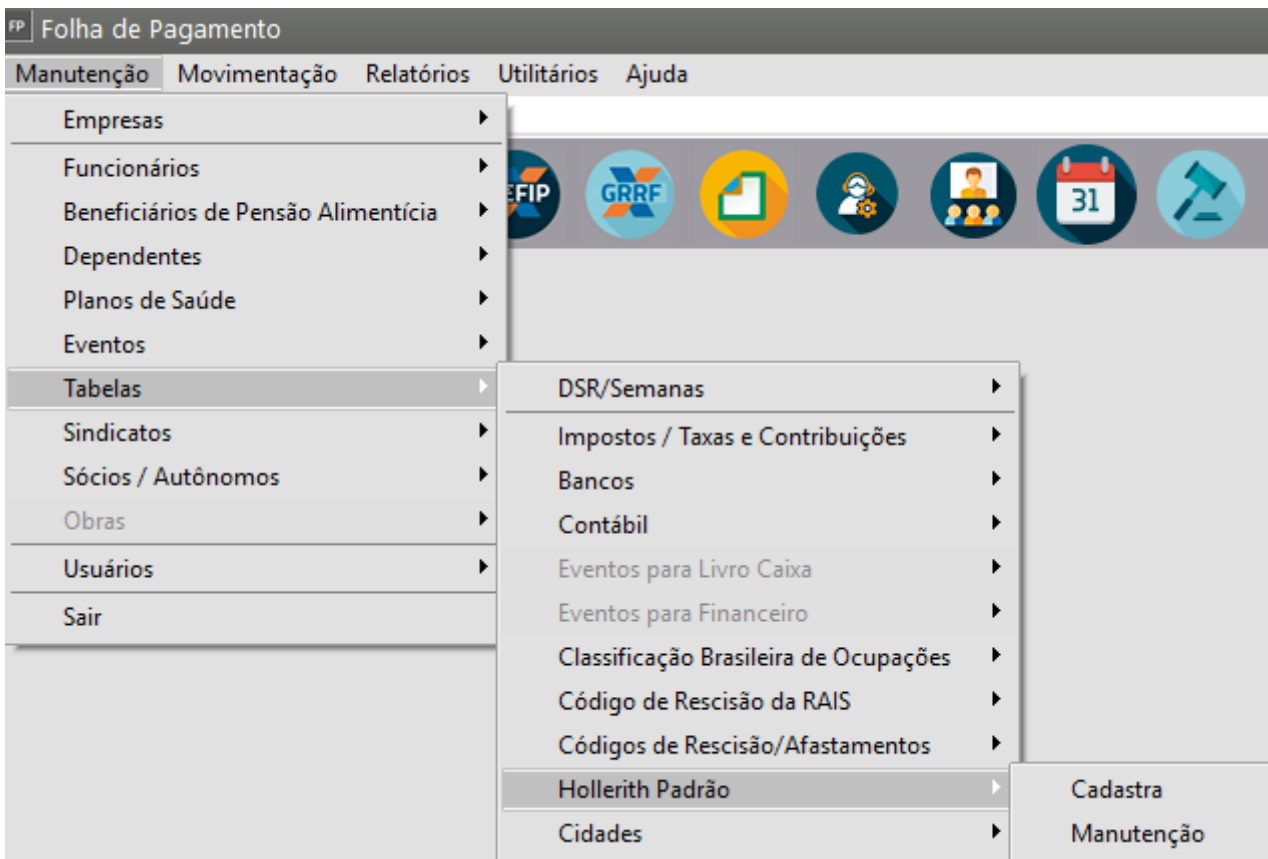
FP Folha de Pagamento

Manutenção Movimentação Relatórios Utilitários Ajuda

Empresas
Funcionários
Beneficiários de Pensão Alimentícia
Dependentes
Planos de Saúde
Eventos
Tabelas
Sindicatos
Sócios / Autônomos
Obras
Usuários
Sair

EFIP GRRF 31

DSR/Semanas
Impostos / Taxas e Contribuições
Bancos
Contábil
Eventos para Livro Caixa
Eventos para Financeiro
Classificação Brasileira de Ocupações
Código de Rescisão da RAIS
Códigos de Rescisão/Afastamentos
Hollerith Padrão
Cidades

Cadastra
Manutenção